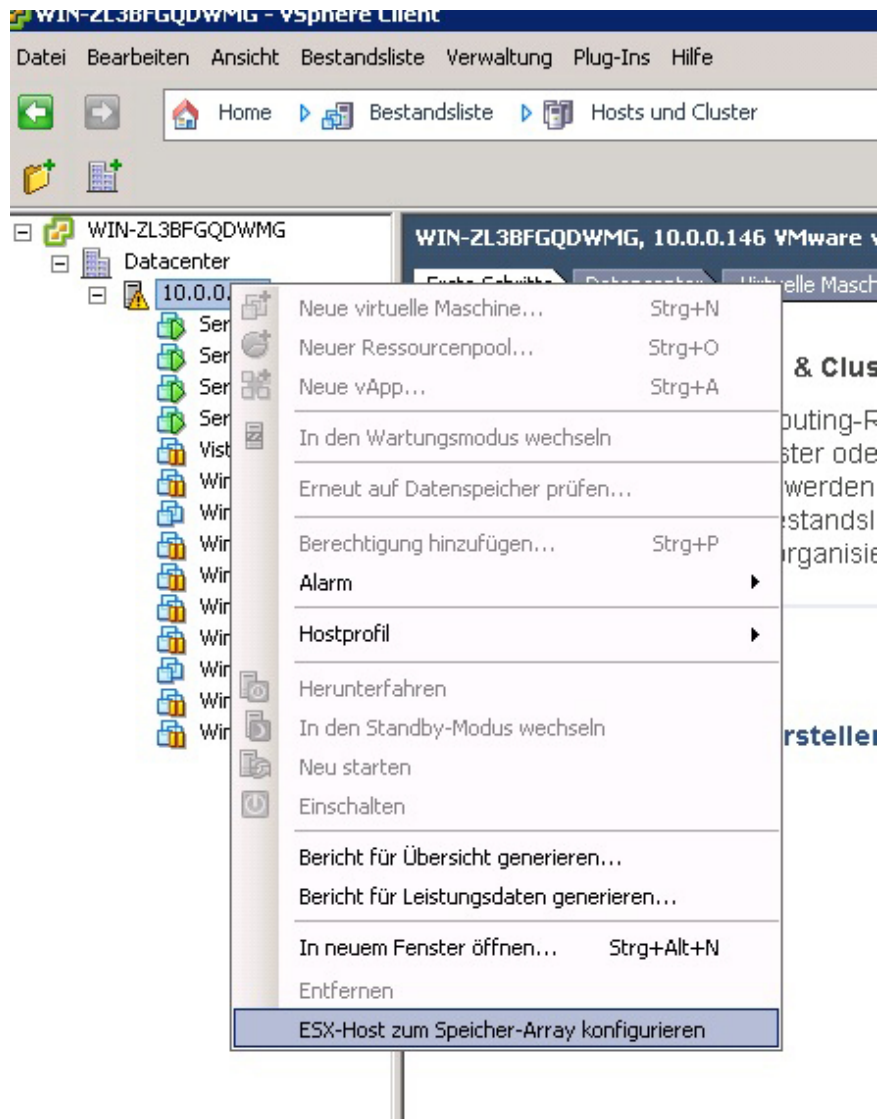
WIN-ZL3BFGQDWMG - vSphere Client

Datei Bearbeiten Ansicht Bestandsliste Verwaltung Plug-Ins Hilfe

Home Bestandsliste Hosts und Cluster

WIN-ZL3BFGQDWMG
Datacenter
10.0.0.
Ser
Ser
Ser
Ser
Vist
Wir
Wir
Wir
Wir
Wir
Wir
Wir
Wir
Wir

WIN-ZL3BFGQDWMG, 10.0.0.146 VMware v

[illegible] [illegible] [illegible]elle Masch

& Clus
puting-R
ster ode
werden
standsl
rganisie

rstellen

Neue virtuelle Maschine... Strg+N
Neuer Ressourcenpool... Strg+O
Neue vApp... Strg+A
In den Wartungsmodus wechseln
Erneut auf Datenspeicher prüfen...
Berechtigung hinzufügen... Strg+P
Alarm
Hostprofil
Herunterfahren
In den Standby-Modus wechseln
Neu starten
Einschalten
Bericht für Übersicht generieren...
Bericht für Leistungsdaten generieren...
In neuem Fenster öffnen... Strg+Alt+N
Entfernen
ESX-Host zum Speicher-Array konfigurieren